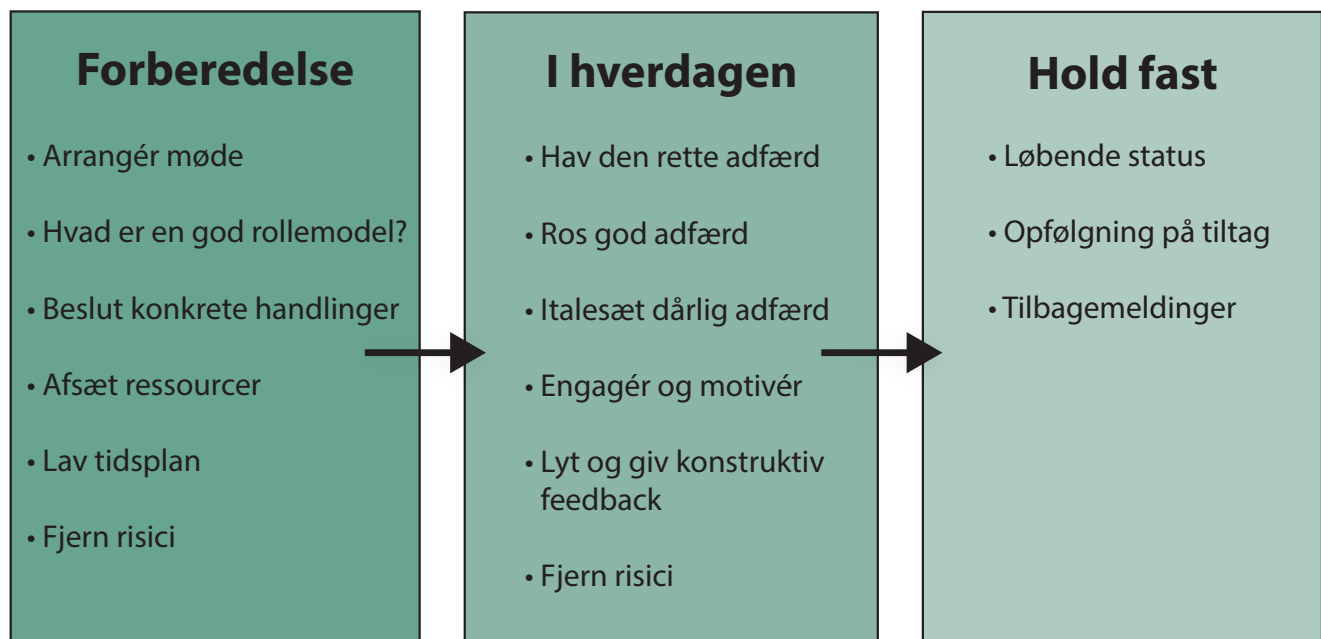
Forberedelse

• Arrangér møde

• Hvad er en god rollemodel?

• Beslut konkrete handlinger

• Afsæt ressourcer

• Lav tidsplan

• Fjern risici

I hverdagen

• Hav den rette adfærd

• Ros god adfærd

• Italesæt dårlig adfærd

• Engagér og motivér

• Lyt og giv konstruktiv feedback

• Fjern risici

Hold fast

• Løbende status

• Opfølgning på tiltag

• Tilbagemeldinger